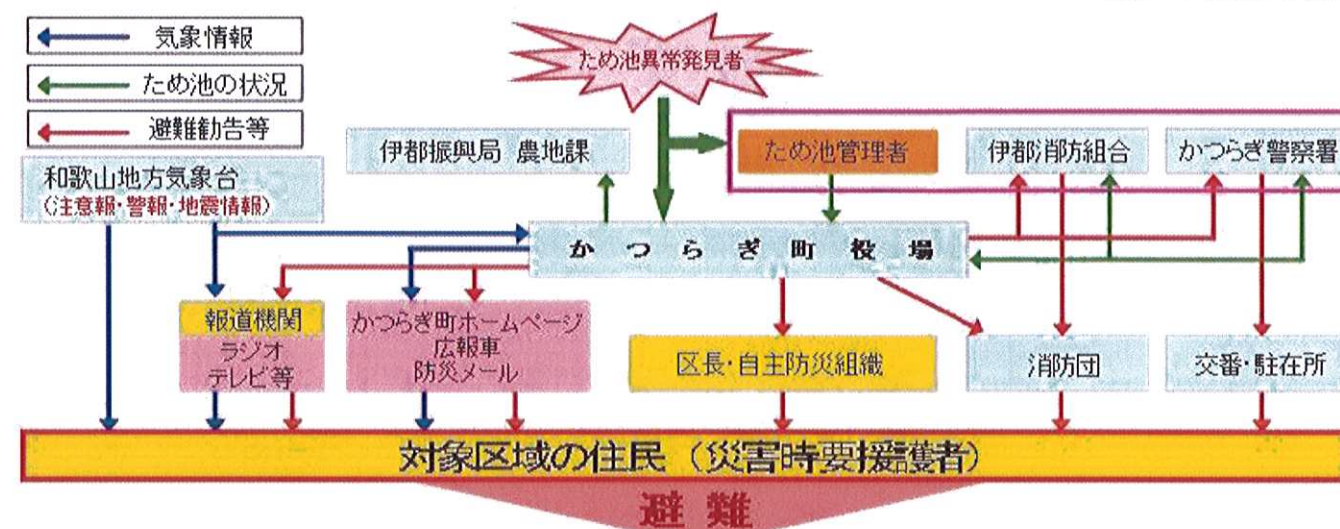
気象情報
ため池の状況
避難勧告等

ため池異常発見者

伊都振興局 農地課
ため池管理者
伊都消防組合
かつらぎ警察署

和歌山地方気象台
（注意報・警報・地震情報）

かつらぎ町役場

報道機関
ラジオ
テレビ等

かつらぎ町ホームページ
広報車
防災メール

区長・自主防災組織

消防団

交番・駐在所

対象区域の住民（災害時要援護者）

避難